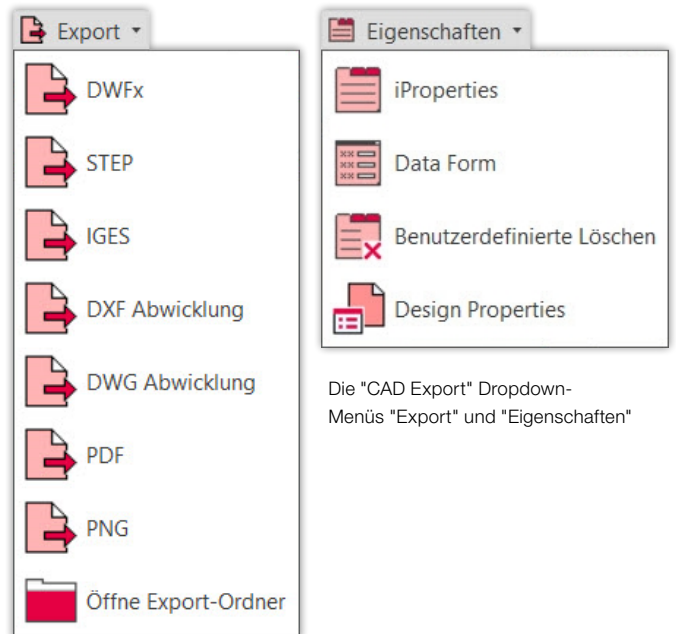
Export

DWFx

STEP

IGES

DXF Abwicklung

DWG Abwicklung

PDF

PNG

Öffne Export-Ordner

Eigenschaften

iProperties

Data Form

Benutzerdefinierte Löschen

Design Properties

Die "CAD Export" Dropdown-Menüs "Export" und "Eigenschaften"